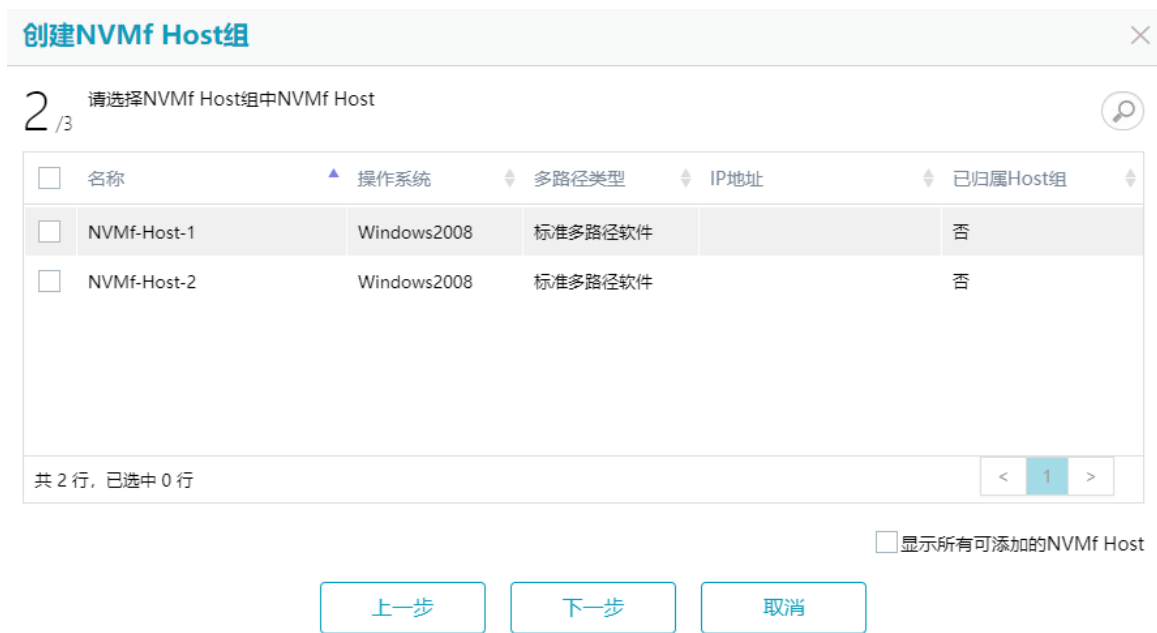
创建NVMf Host组

2 /3 请选择NVMf Host组中NVMf Host

| 名称 | 操作系统 | 多路径类型 | IP地址 | 已归属Host组 |
|---|---|---|---|---|
| NVMf-Host-1 | Windows2008 | 标准多路径软件 | | 否 |
| NVMf-Host-2 | Windows2008 | 标准多路径软件 | | 否 |

共 2 行，已选中 0 行

< 1 >

显示所有可添加的NVMf Host

上一步 下一步 取消